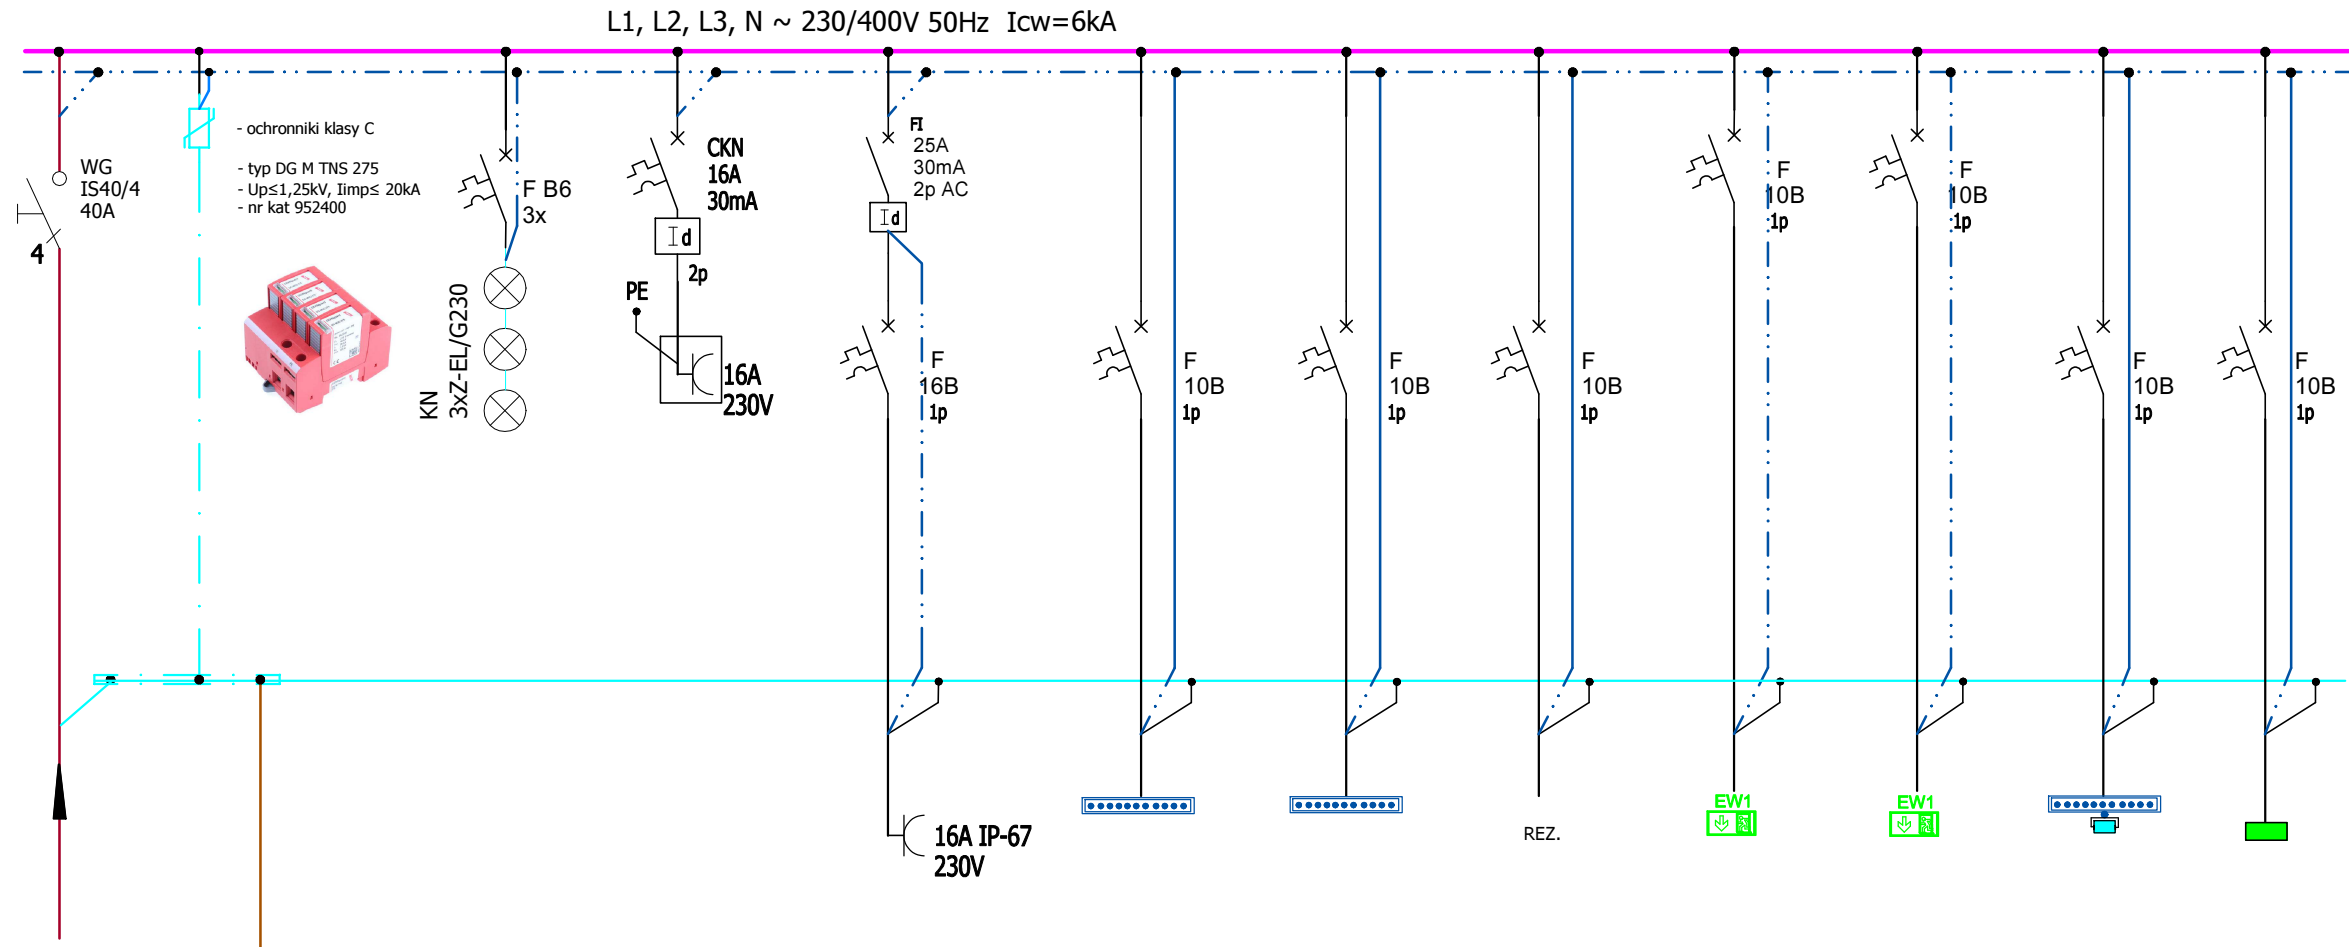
L1, L2, L3, N ~ 230/400V 50Hz Icw=6kA

WG
IS40/4
40A
4

- ochronniki klasy C

- typ DG M TNS 275
- Up≤1,25kV, Iimp≤ 20kA
- nr kat 952400

F B6
3x

KN
3xZ-EL/G230

CKN
16A
30mA
Id
2p
PE
16A
230V

FI
25A
30mA
2p AC
Id

F
16B
1p

16A IP-67
230V

F
10B
1p

F
10B
1p

F
10B
1p

REZ.

F
10B
1p

EW1

F
10B
1p

EW1

F
10B
1p

F
10B
1p